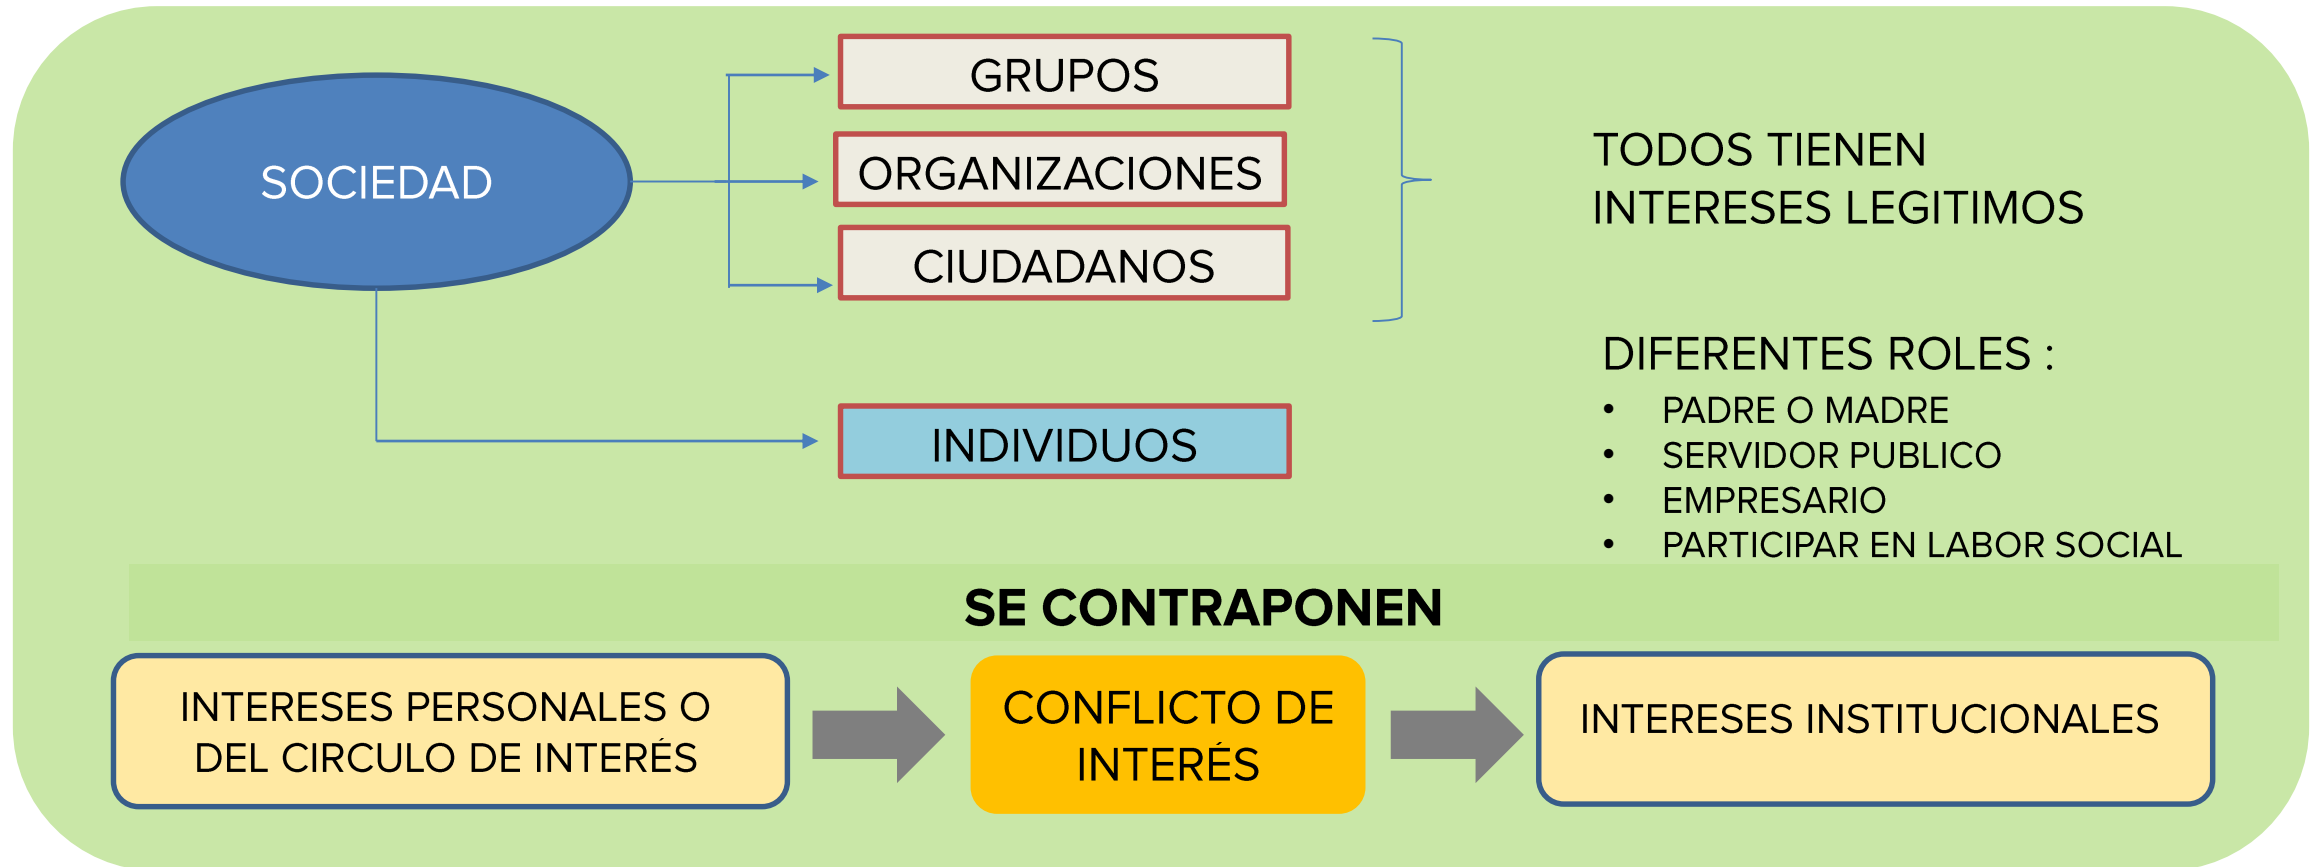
SOCIEDAD

GRUPOS

ORGANIZACIONES

CIUDADANOS

INDIVIDUOS

TODOS TIENEN INTERESES LEGITIMOS

DIFERENTES ROLES :
- PADRE O MADRE
- SERVIDOR PUBLICO
- EMPRESARIO
- PARTICIPAR EN LABOR SOCIAL

SE CONTRAPONEN

INTERESES PERSONALES O DEL CIRCULO DE INTERÉS

CONFLICTO DE INTERÉS

INTERESES INSTITUCIONALES